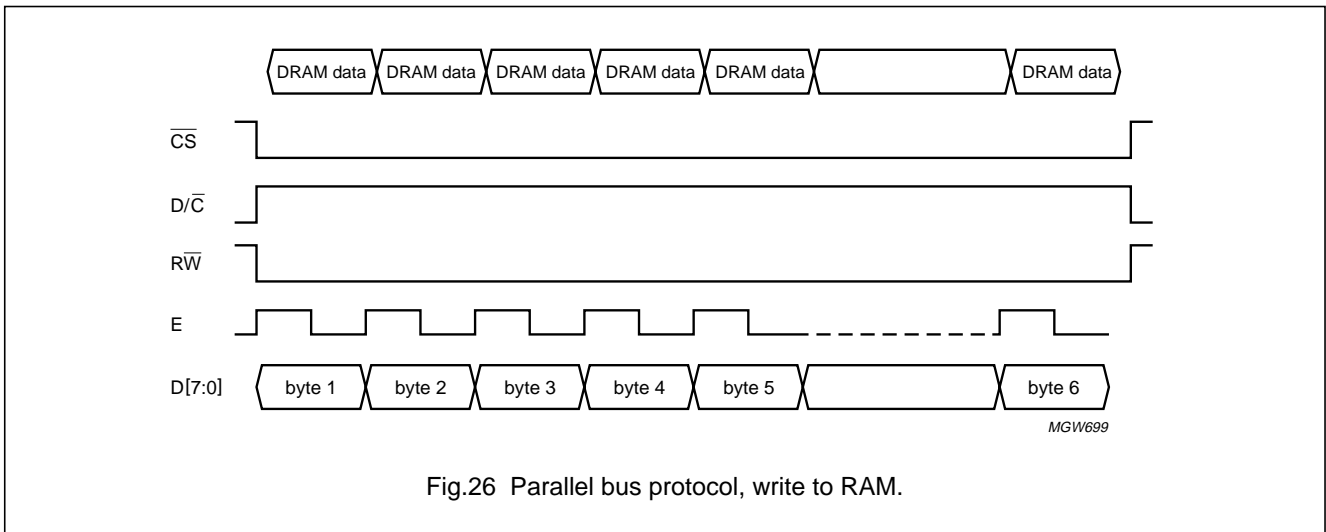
DRAM data DRAM data DRAM data DRAM data DRAM data DRAM data

$\overline{CS}$

$D/\overline{C}$

$R\overline{W}$

E

D[7:0] byte 1 byte 2 byte 3 byte 4 byte 5 byte 6

MGW699

Fig.26 Parallel bus protocol, write to RAM.